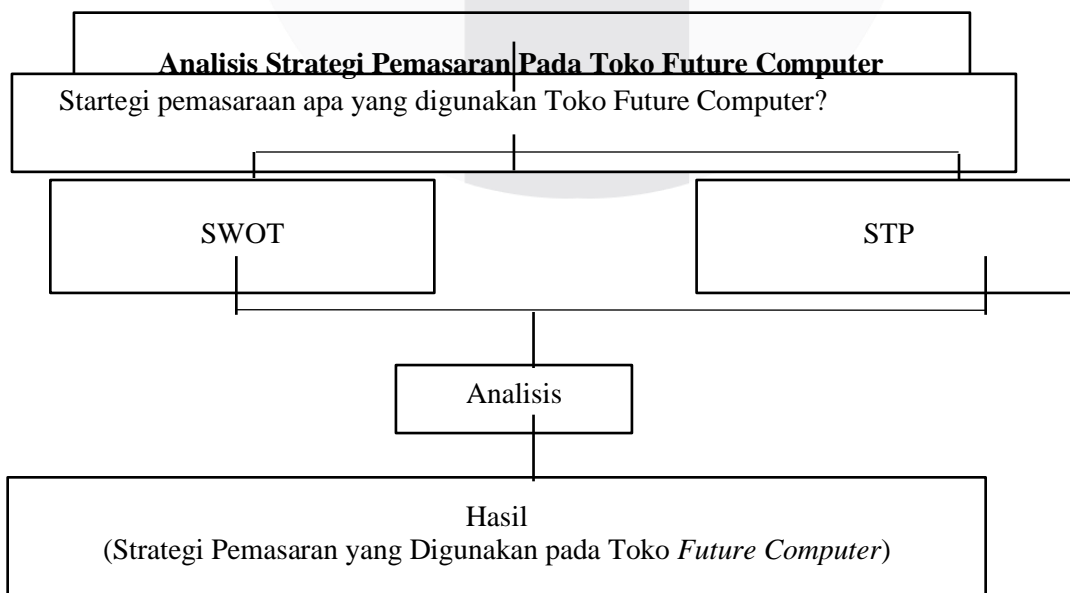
Analisis Strategi Pemasaran Pada Toko Future Computer

Startegi pemasaraan apa yang digunakan Toko Future Computer?

SWOT

STP

Analisis

Hasil
(Strategi Pemasaran yang Digunakan pada Toko *Future Computer*)